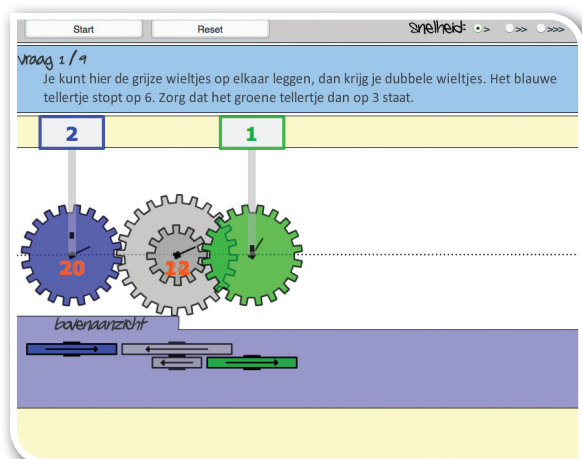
Start Reset snelheid: > >> >>>

vraag 1 / 9
Je kunt hier de grijze wieltjes op elkaar leggen, dan krijg je dubbele wieltjes. Het blauwe tellertje stopt op 6. Zorg dat het groene tellertje dan op 3 staat.

2

1

20

12

bovenaanzicht